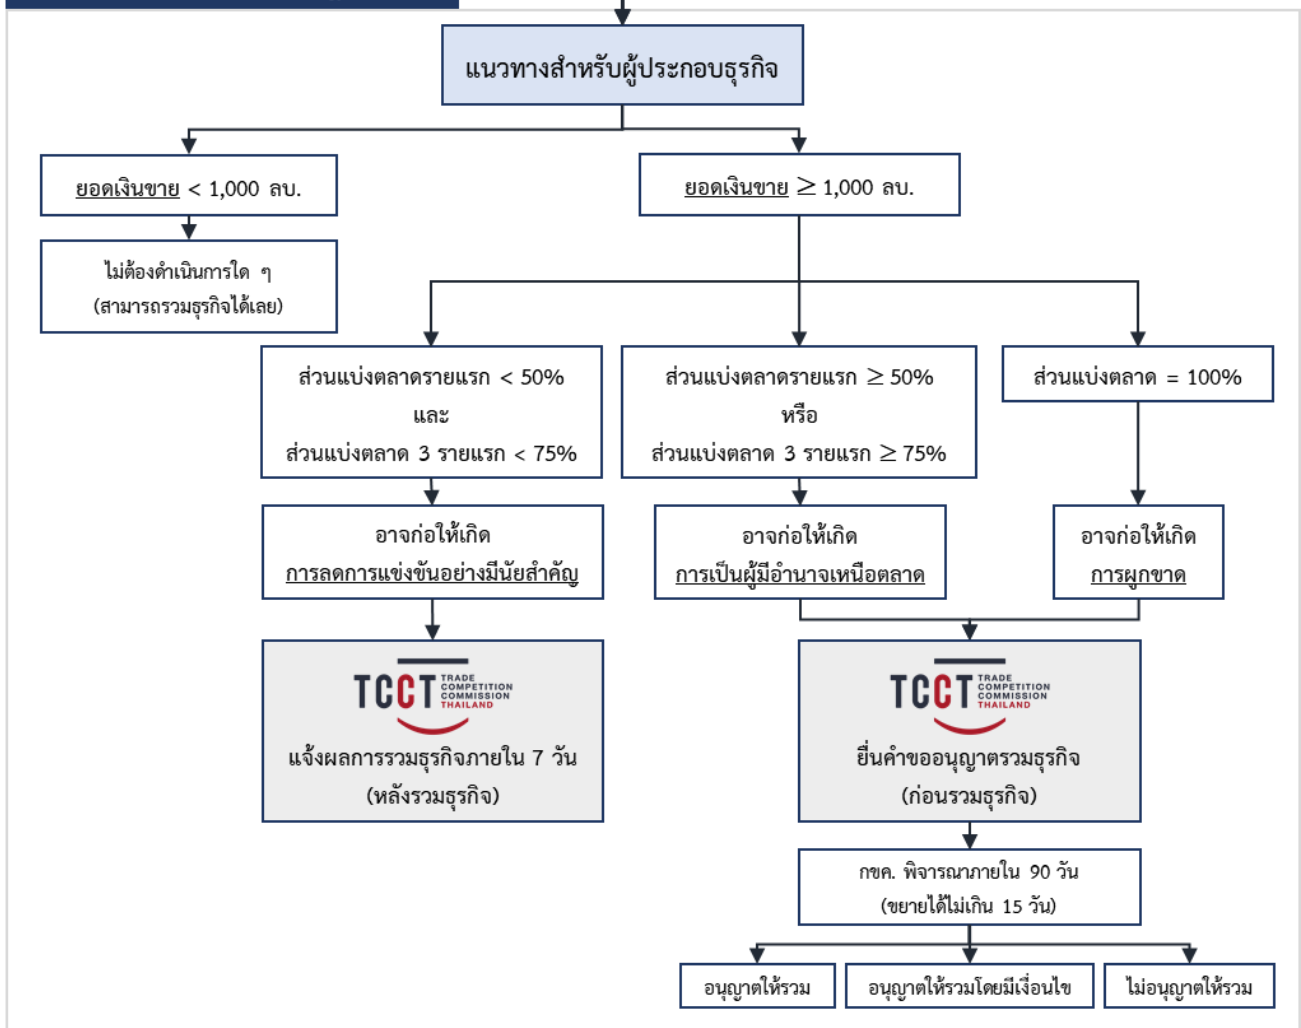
แนวทางสำหรับผู้ประกอบธุรกิจ

ยอดเงินขาย < 1,000 ลบ.

ไม่ต้องดำเนินการใด ๆ (สามารถรวมธุรกิจได้เลย)

ยอดเงินขาย $\geq$ 1,000 ลบ.

ส่วนแบ่งตลาดรายแรก < 50% และ ส่วนแบ่งตลาด 3 รายแรก < 75%

อาจก่อให้เกิด การลดการแข่งขันอย่างมีนัยสำคัญ

TCCT TRADE COMPETITION COMMISSION THAILAND

แจ้งผลการรวมธุรกิจภายใน 7 วัน (หลังรวมธุรกิจ)

ส่วนแบ่งตลาดรายแรก $\geq$ 50% หรือ ส่วนแบ่งตลาด 3 รายแรก $\geq$ 75%

อาจก่อให้เกิด การเป็นผู้มีอำนาจเหนือตลาด

ส่วนแบ่งตลาด = 100%

อาจก่อให้เกิด การผูกขาด

TCCT TRADE COMPETITION COMMISSION THAILAND

ยื่นคำขออนุญาตรวมธุรกิจ (ก่อนรวมธุรกิจ)

กขค. พิจารณาภายใน 90 วัน (ขยายได้ไม่เกิน 15 วัน)

อนุญาตให้รวม

อนุญาตให้รวมโดยมีเงื่อนไข

ไม่อนุญาตให้รวม